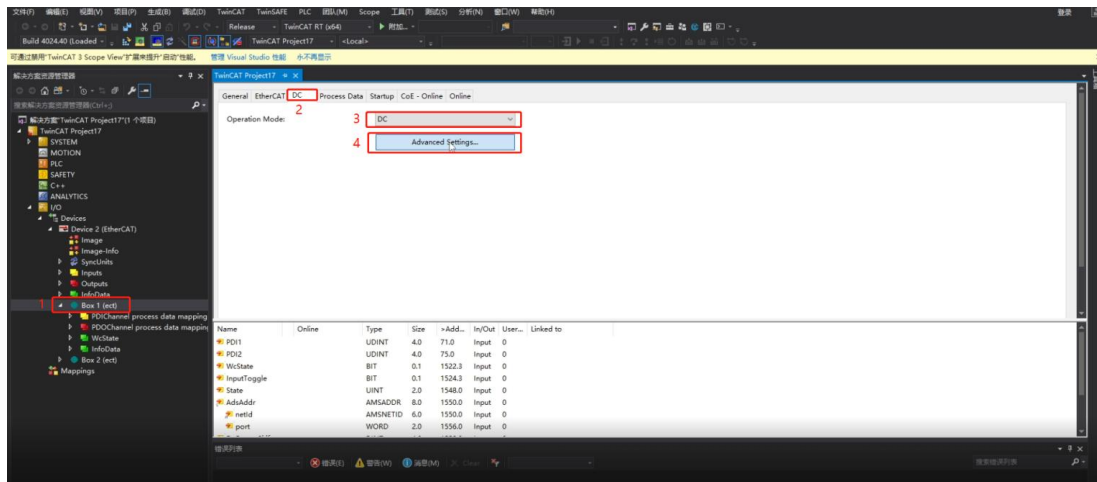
文件(F) 编辑(E) 视图(V) 项目(P) 生成(B) 调试(D) TwinCAT TwinSAFE PLC 团队(M) Scope 工具(T) 测试(S) 分析(N) 窗口(W) 帮助(H)

登录

Release TwinCAT RT (x64) ▶ 附加...

Build 4024.40 (Loaded TwinCAT Project17 <Local>

可通过禁用"TwinCAT 3 Scope View"扩展来提升"启动"性能。 管理 Visual Studio 性能 不再显示

解决方案资源管理器

搜索解决方案资源管理器(Ctrl+;)

解决方案"TwinCAT Project17"(1 个项目)
TwinCAT Project17
SYSTEM
MOTION
PLC
SAFETY
C++
ANALYTICS
I/O
Devices
Device 2 (EtherCAT)
Image
Image-Info
SyncUnits
Inputs
Outputs
InfoData
1
Box 1 (ect)
PDIChannel process data mapping
PDOChannel process data mapping
WcState
InfoData
Box 2 (ect)
Mappings

TwinCAT Project17

General EtherCAT DC Process Data Startup CoE - Online Online

2

Operation Mode:

3 DC

4 Advanced Settings...

| Name | Online | Type | Size | >Add... | In/Out | User... | Linked to |
|---|---|---|---|---|---|---|---|
| PDI1 | | UDINT | 4.0 | 71.0 | Input | 0 | |
| PDI2 | | UDINT | 4.0 | 75.0 | Input | 0 | |
| WcState | | BIT | 0.1 | 1522.3 | Input | 0 | |
| InputToggle | | BIT | 0.1 | 1524.3 | Input | 0 | |
| State | | UINT | 2.0 | 1548.0 | Input | 0 | |
| AdsAddr | | AMSADDR | 8.0 | 1550.0 | Input | 0 | |
| netId | | AMSNETID | 6.0 | 1550.0 | Input | 0 | |
| port | | WORD | 2.0 | 1556.0 | Input | 0 | |

错误列表

错误(E) 警告(W) 消息(M) Clear

搜索错误列表